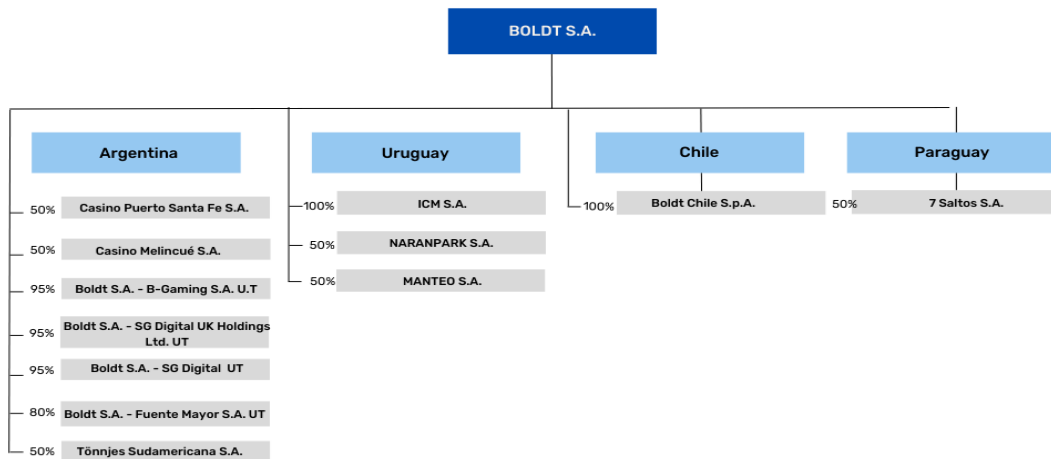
BOLDT S.A.

Argentina

50% Casino Puerto Santa Fe S.A.

50% Casino Melincué S.A.

95% Boldt S.A. - B-Gaming S.A. U.T

95% Boldt S.A. - SG Digital UK Holdings Ltd. UT

95% Boldt S.A. - SG Digital UT

80% Boldt S.A. - Fuente Mayor S.A. UT

50% Tönnjes Sudamericana S.A.

Uruguay

100% ICM S.A.

50% NARANPARK S.A.

50% MANTEO S.A.

Chile

100% Boldt Chile S.p.A.

Paraguay

50% 7 Saltos S.A.